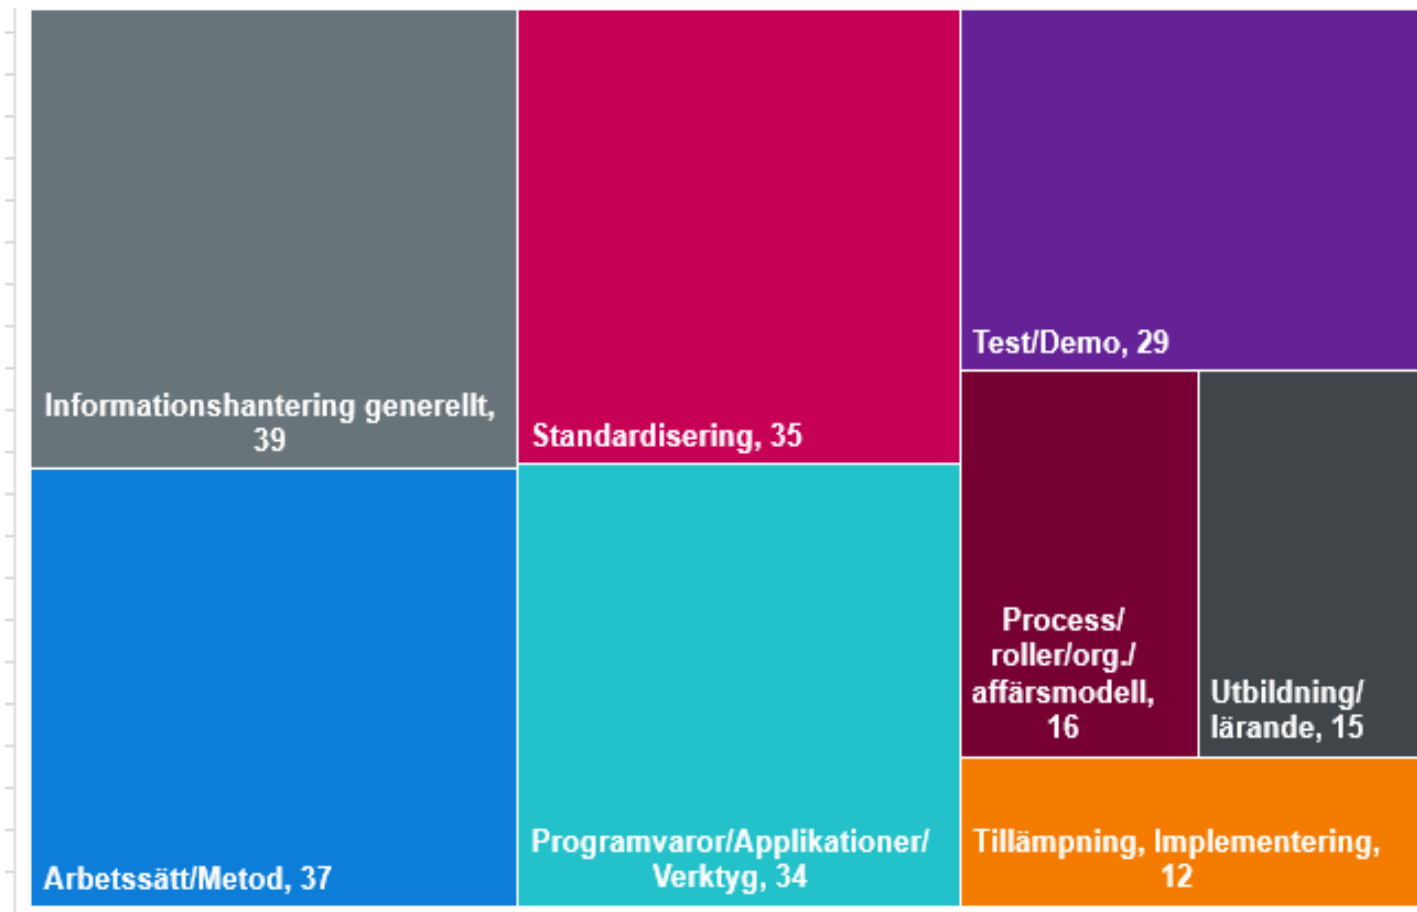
Informationshantering generellt, 39

Arbetssätt/Metod, 37

Standardisering, 35

Programvaror/Applikationer/ Verktyg, 34

Test/Demo, 29

Process/ roller/org./ affärsmodell, 16

Utbildning/ lärande, 15

Tillämpning, Implementering, 12